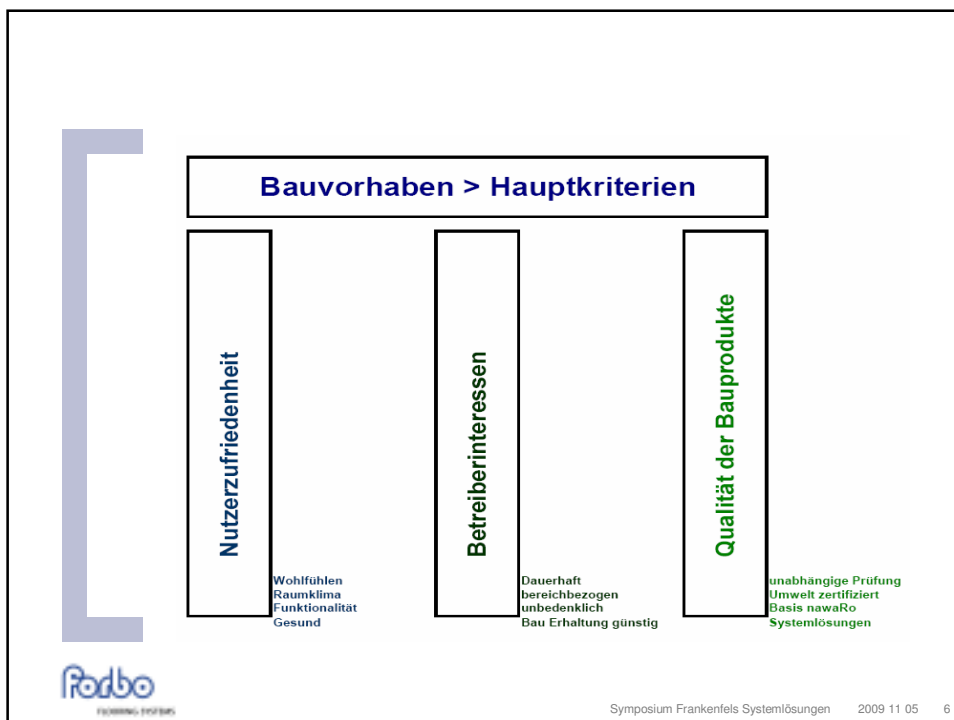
Bauvorhaben > Hauptkriterien

Nutzerzufriedenheit

Wohlfühlen
Raumklima
Funktionalität
Gesund

Betreiberinteressen

Dauerhaft
bereichbezogen
unbedenklich
Bau Erhaltung günstig

Qualität der Bauprodukte

unabhängige Prüfung
Umwelt zertifiziert
Basis nawaRo
Systemlösungen

forbo
FLOORING SYSTEMS

Symposium Frankenfels Systemlösungen 2009 11 05 6